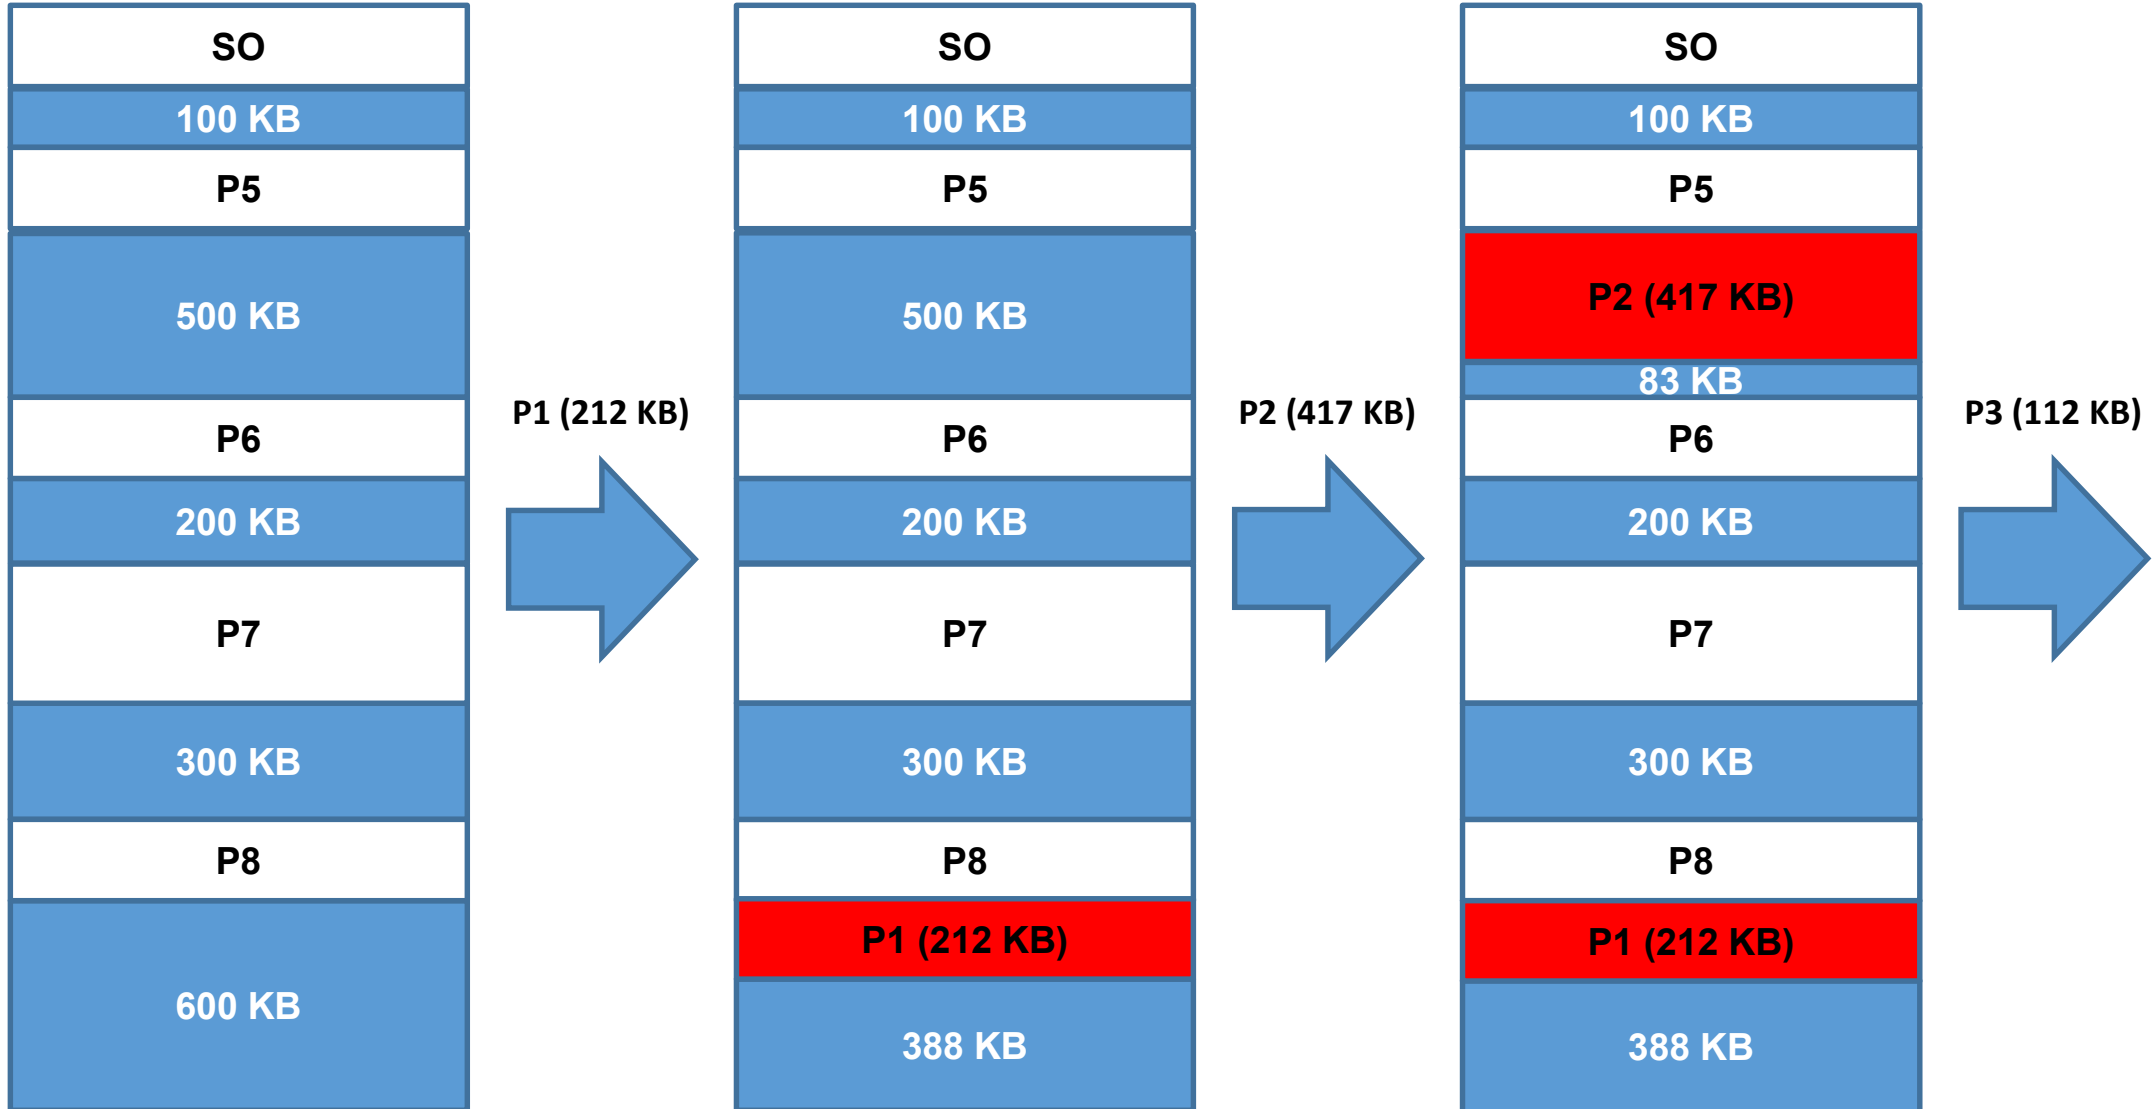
SO
100 KB
P5
500 KB
P6
200 KB
P7
300 KB
P8
600 KB

P1 (212 KB)

SO
100 KB
P5
500 KB
P6
200 KB
P7
300 KB
P8
P1 (212 KB)
388 KB

P2 (417 KB)

SO
100 KB
P5
P2 (417 KB)
83 KB
P6
200 KB
P7
300 KB
P8
P1 (212 KB)
388 KB

P3 (112 KB)